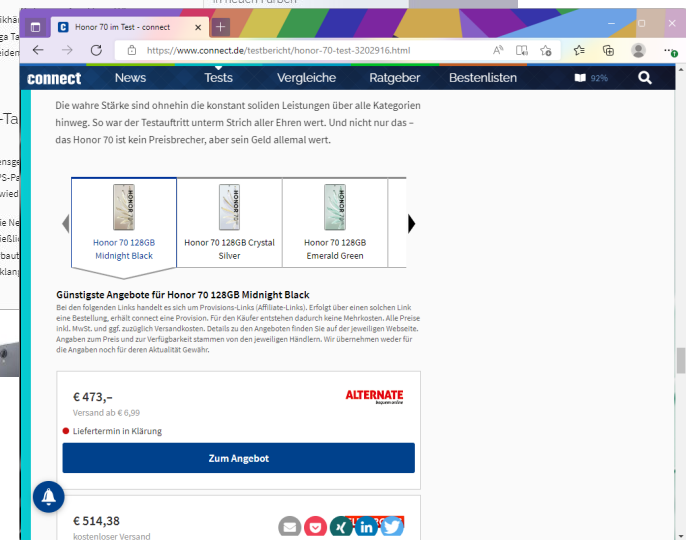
Honor 70 im Test - connect

https://www.connect.de/testbericht/honor-70-test-3202916.html

connect News Tests Vergleiche Ratgeber Bestenlisten 92%

Die wahre Stärke sind ohnehin die konstant soliden Leistungen über alle Kategorien hinweg. So war der Testauftritt unterm Strich aller Ehren wert. Und nicht nur das – das Honor 70 ist kein Preisbrecher, aber sein Geld allemal wert.

Honor 70 128GB Midnight Black

Honor 70 128GB Crystal Silver

Honor 70 128GB Emerald Green

Günstigste Angebote für Honor 70 128GB Midnight Black

Bei den folgenden Links handelt es sich um Provisions-Links (Affiliate-Links). Erfolgt über einen solchen Link eine Bestellung, erhält connect eine Provision. Für den Käufer entstehen dadurch keine Mehrkosten. Alle Preise inkl. MwSt. und ggf. zuzüglich Versandkosten. Details zu den Angeboten finden Sie auf der jeweiligen Webseite. Angaben zum Preis und zur Verfügbarkeit stammen von den jeweiligen Händlern. Wir übernehmen weder für die Angaben noch für deren Aktualität Gewähr.

€ 473,–
Versand ab € 6,99
ALTERNATE
Liefertermin in Klärung
Zum Angebot

€ 514,38
kostenloser Versand